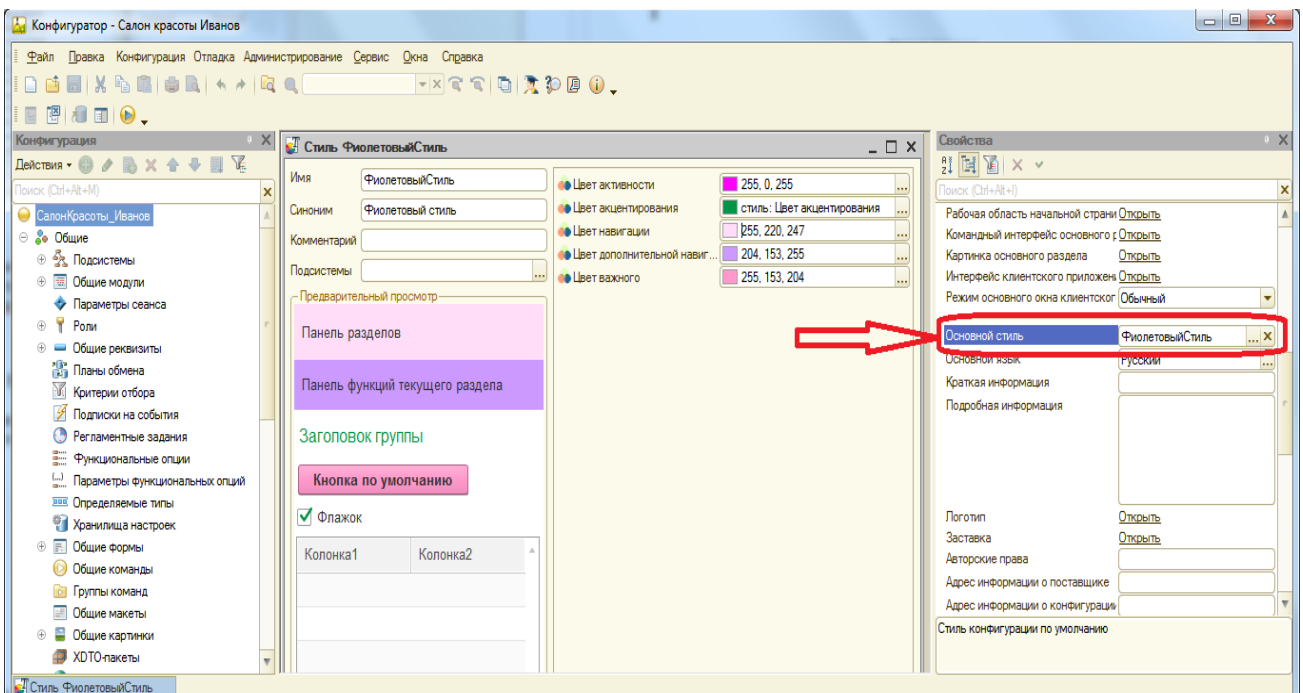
Конфигуратор - Салон красоты Иванов

Файл Правка Конфигурация Отладка Администрирование Сервис Окна Справка

Конфигурация
Действия
Поиск (Ctrl+Alt+M)
СалонКрасоты_Иванов
Общие
Подсистемы
Общие модули
Параметры сеанса
Роли
Общие реквизиты
Планы обмена
Критерии отбора
Подписки на события
Регламентные задания
Функциональные опции
Параметры функциональных опций
Определяемые типы
Хранилища настроек
Общие формы
Общие команды
Группы команд
Общие макеты
Общие картинки
XDTO-пакеты

Стиль ФиолетовыйСтиль
Имя ФиолетовыйСтиль
Синоним Фиолетовый стиль
Комментарий
Подсистемы
Предварительный просмотр
Панель разделов
Панель функций текущего раздела
Заголовок группы
Кнопка по умолчанию
Флажок

| Колонка1 | Колонка2 |
|---|---|

Цвет активности 255, 0, 255
Цвет акцентирования стиль: Цвет акцентирования
Цвет навигации 255, 220, 247
Цвет дополнительной навиг... 204, 153, 255
Цвет важного 255, 153, 204

Свойства
Поиск (Ctrl+Alt+I)
Рабочая область начальной страни Открыть
Командный интерфейс основного р Открыть
Картинка основного раздела Открыть
Интерфейс клиентского приложени Открыть
Режим основного окна клиентског Обычный
Основной стиль ФиолетовыйСтиль
Основной язык Русский
Краткая информация
Подробная информация
Логотип Открыть
Заставка Открыть
Авторские права
Адрес информации о поставщике
Адрес информации о конфигураци
Стиль конфигурации по умолчанию

Стиль ФиолетовыйСтиль